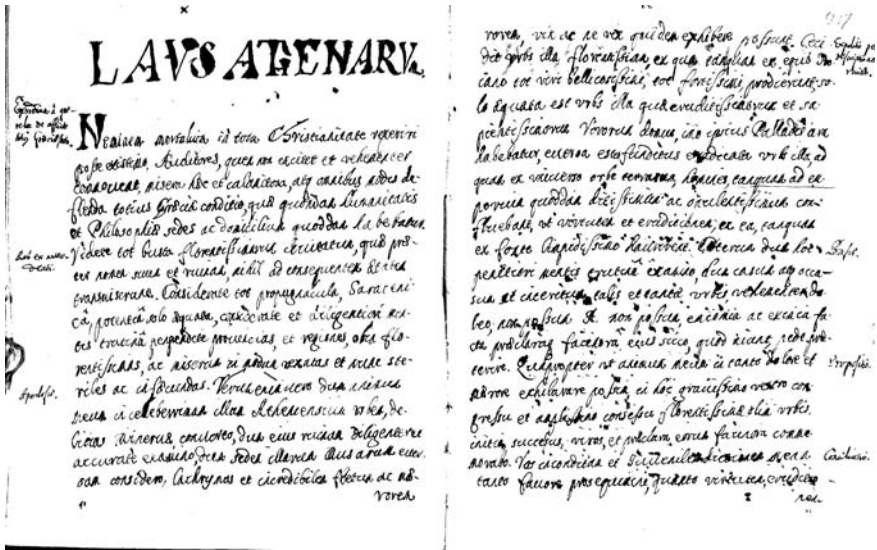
LAVS ATHENARV.

Exordium a ge- nere ab effectu huius spectaculi

Nemini mortalium in tota Christianitate reperiri posse existimo, Auditores, quem non excitet et vehementer commoveat misera hoc et calamitosa, atque omnibus rebus desolata totius Graeciae conditio, quae quondam humanitatis et Philosophiae sedes et domicilium quoddam habebatur. Videre tot bella florentissimarum civitatum, quae prius nemo nisi et ruinas, nihil ad consequentes seculos transmiserunt. Considerate tot propugnacula, Saracenica, potentia solo aequata, considerate et diligentius animis evoluta perpetuae provincias, et regiones, olim florentissimas, ac miseria in adima vexatas et nunc steriles ac desolatas. Verum enim vero quam miseram stetit celeberrimam illam Athenensium urbem, debita miseratione, considero, cuius ruinas diligenter accurate examinando; sedes illarum illustrata enim consideres, lachrymas et incredibiles fletus ab-

Res ex ante- cedenti

Hypothesis

rorem, vix ac ne vix quidem exhibere possumus. Cecidit enim urbs illa florentissima, ex qua tanquam ex equo Troiano tot viri bellicosissimi, tot fortissimi prodierunt. Solo aequata est urbs illa quae eruditissimorum et sapientissimorum virorum domus, ubi ipsius Palladis ara habebatur, eversa est funditus eradicata urbs illa, ad quam ex universo orbe terrarum, homines tanquam ad emporium quoddam doctrinae ac eruditionis confluebant, et eruditi et eruditores, ex ea, tanquam ex fonte limpidissimo hauriebant. Aeterna dies loquentem, neque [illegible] examine dies casum ejus occasum et interitum talis ac tantae urbis recolendo lugeo, non possum. Et non possum, enimvero ac ex ea facta publicorum facilius eius situs, quod hinc sede provenire. Quapropter ut animos vestros in tanto dolore et maerore exhilarare possim in hoc gratissimo vestro conspectu et aspectu, conspectu florentissimae illius urbis, incrementa, successus, viros, et potissimum eorum facinora commemorabo. Vos vicissim et diuturnam benignitatem vestram tanto favore prosequamini, quanto virtutes, eruditio-

Confutatio ab effectu viri...

Probatio

Propositio

Conclusio

-nes

97